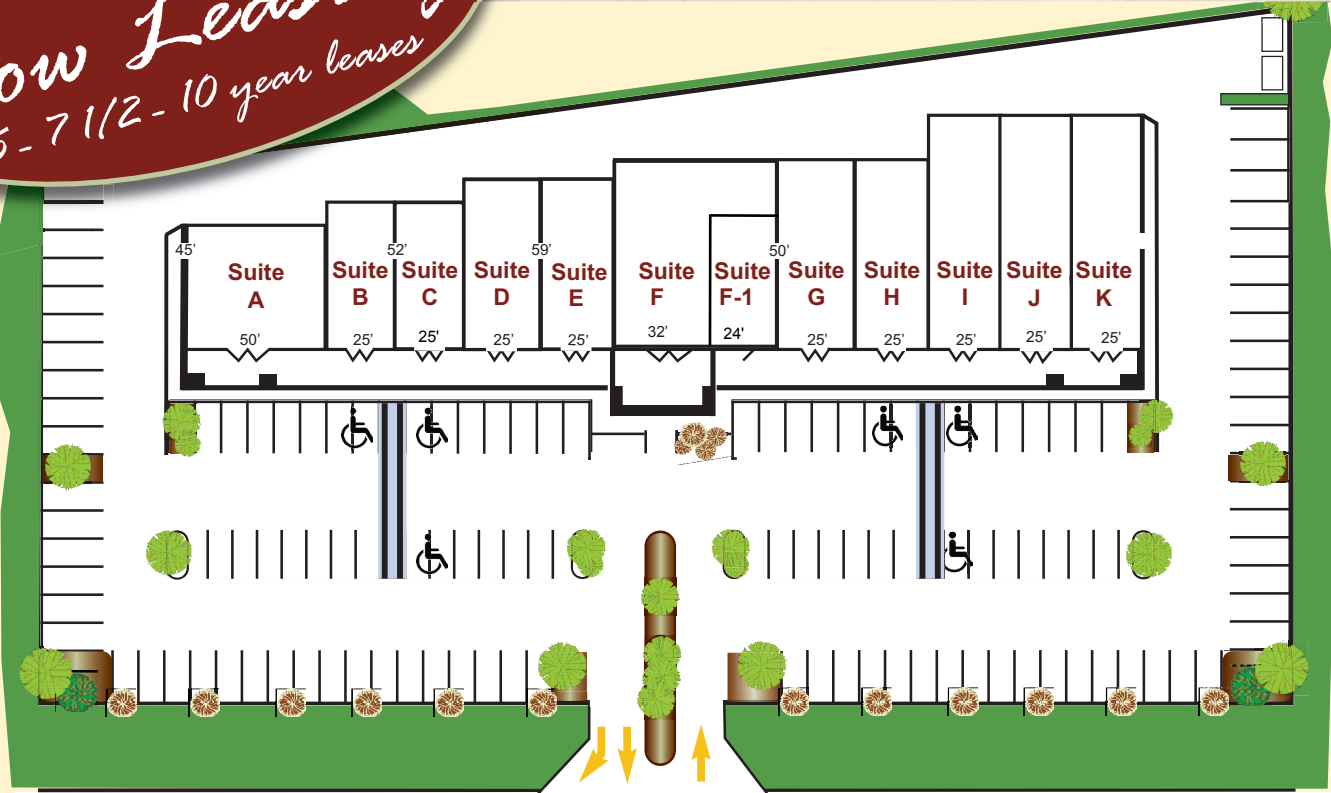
ow Leas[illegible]
5 - 7 1/2 - 10 year leases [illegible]

45'
52'
59'
50'

Suite A
Suite B
Suite C
Suite D
Suite E
Suite F
Suite F-1
Suite G
Suite H
Suite I
Suite J
Suite K

50'
25'
25'
25'
25'
32'
24'
25'
25'
25'
25'
25'